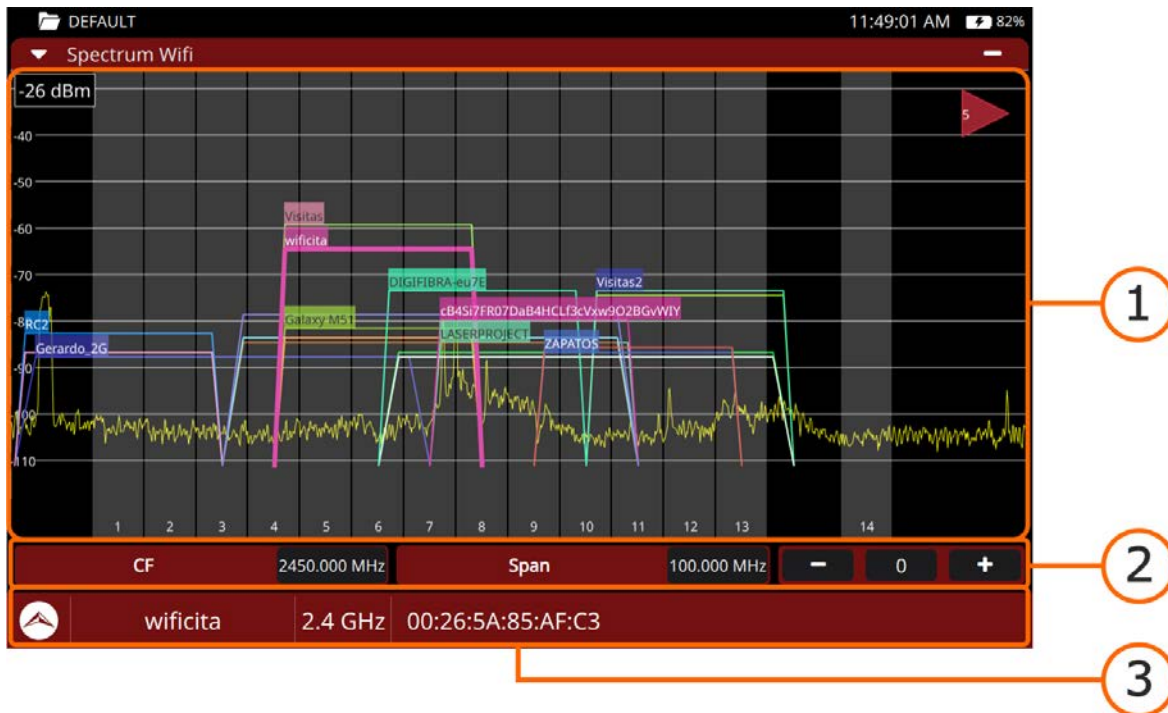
DEFAULT 11:49:01 AM 82%

Spectrum Wifi

-26 dBm
-40
-50
-60
-70
-80
-90
-100
-110

5

Visitas
wificita
DIGIFIBRA-eu7E
Visitas2
RC2
Galaxy M51
cB4Si7FR07DaB4HCLf3cVxw9O2BGvWIY
LASERPROJECT
Gerardo_2G
ZAPATOS

1 2 3 4 5 6 7 8 9 10 11 12 13 14

CF 2450.000 MHz Span 100.000 MHz − 0 +

wificita 2.4 GHz 00:26:5A:85:AF:C3

1
2
3